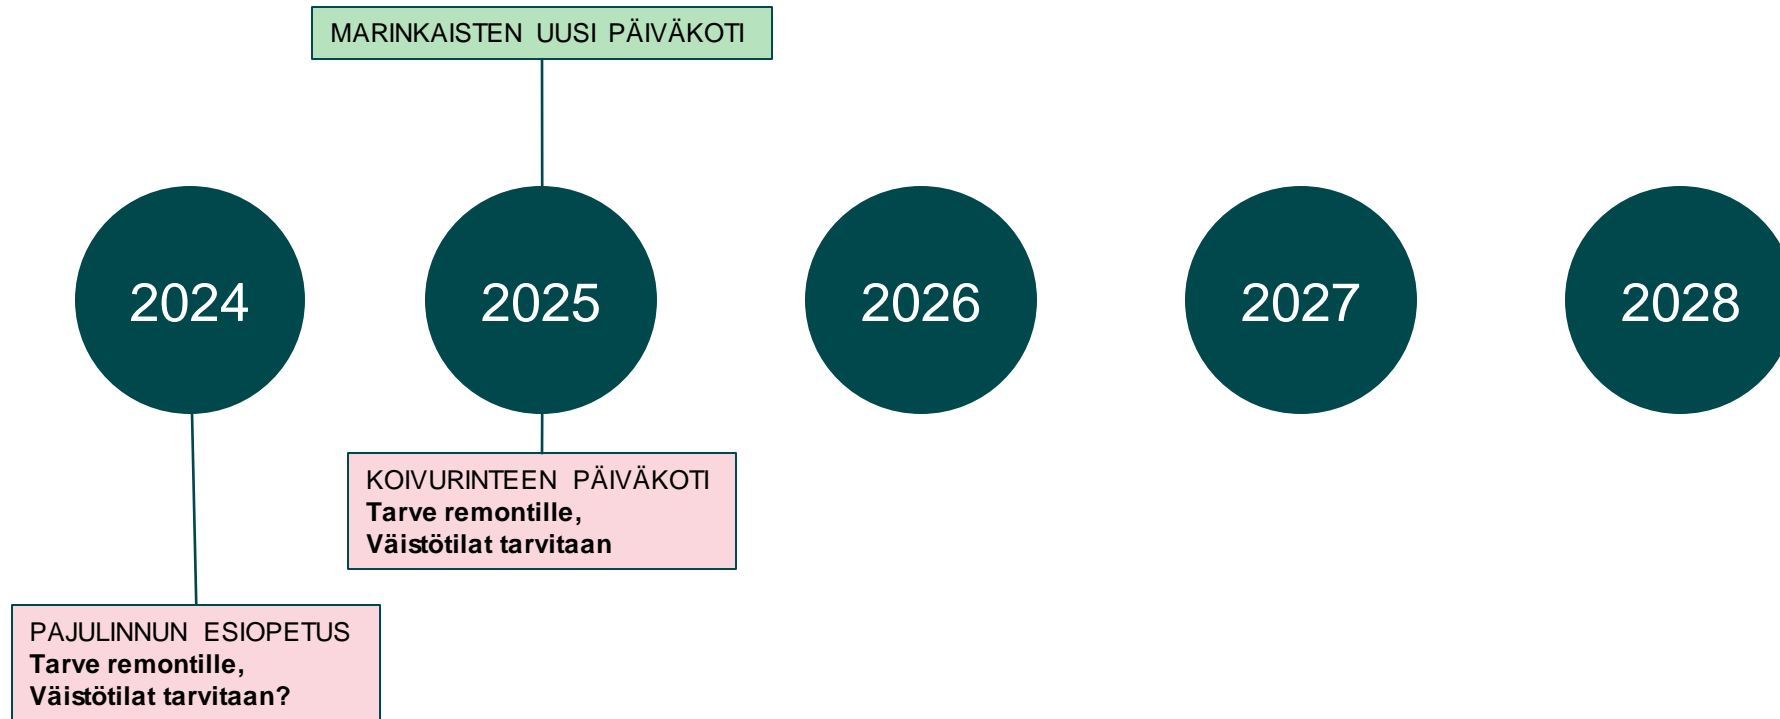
MARINKAISTEN UUSI PÄIVÄKOTI

2024

2025

2026

2027

2028

KOIVURINTEEN PÄIVÄKOTI
**Tarve remontille,**
**Väistötilat tarvitaan**

PAJULINNUN ESIOPETUS
**Tarve remontille,**
**Väistötilat tarvitaan?**